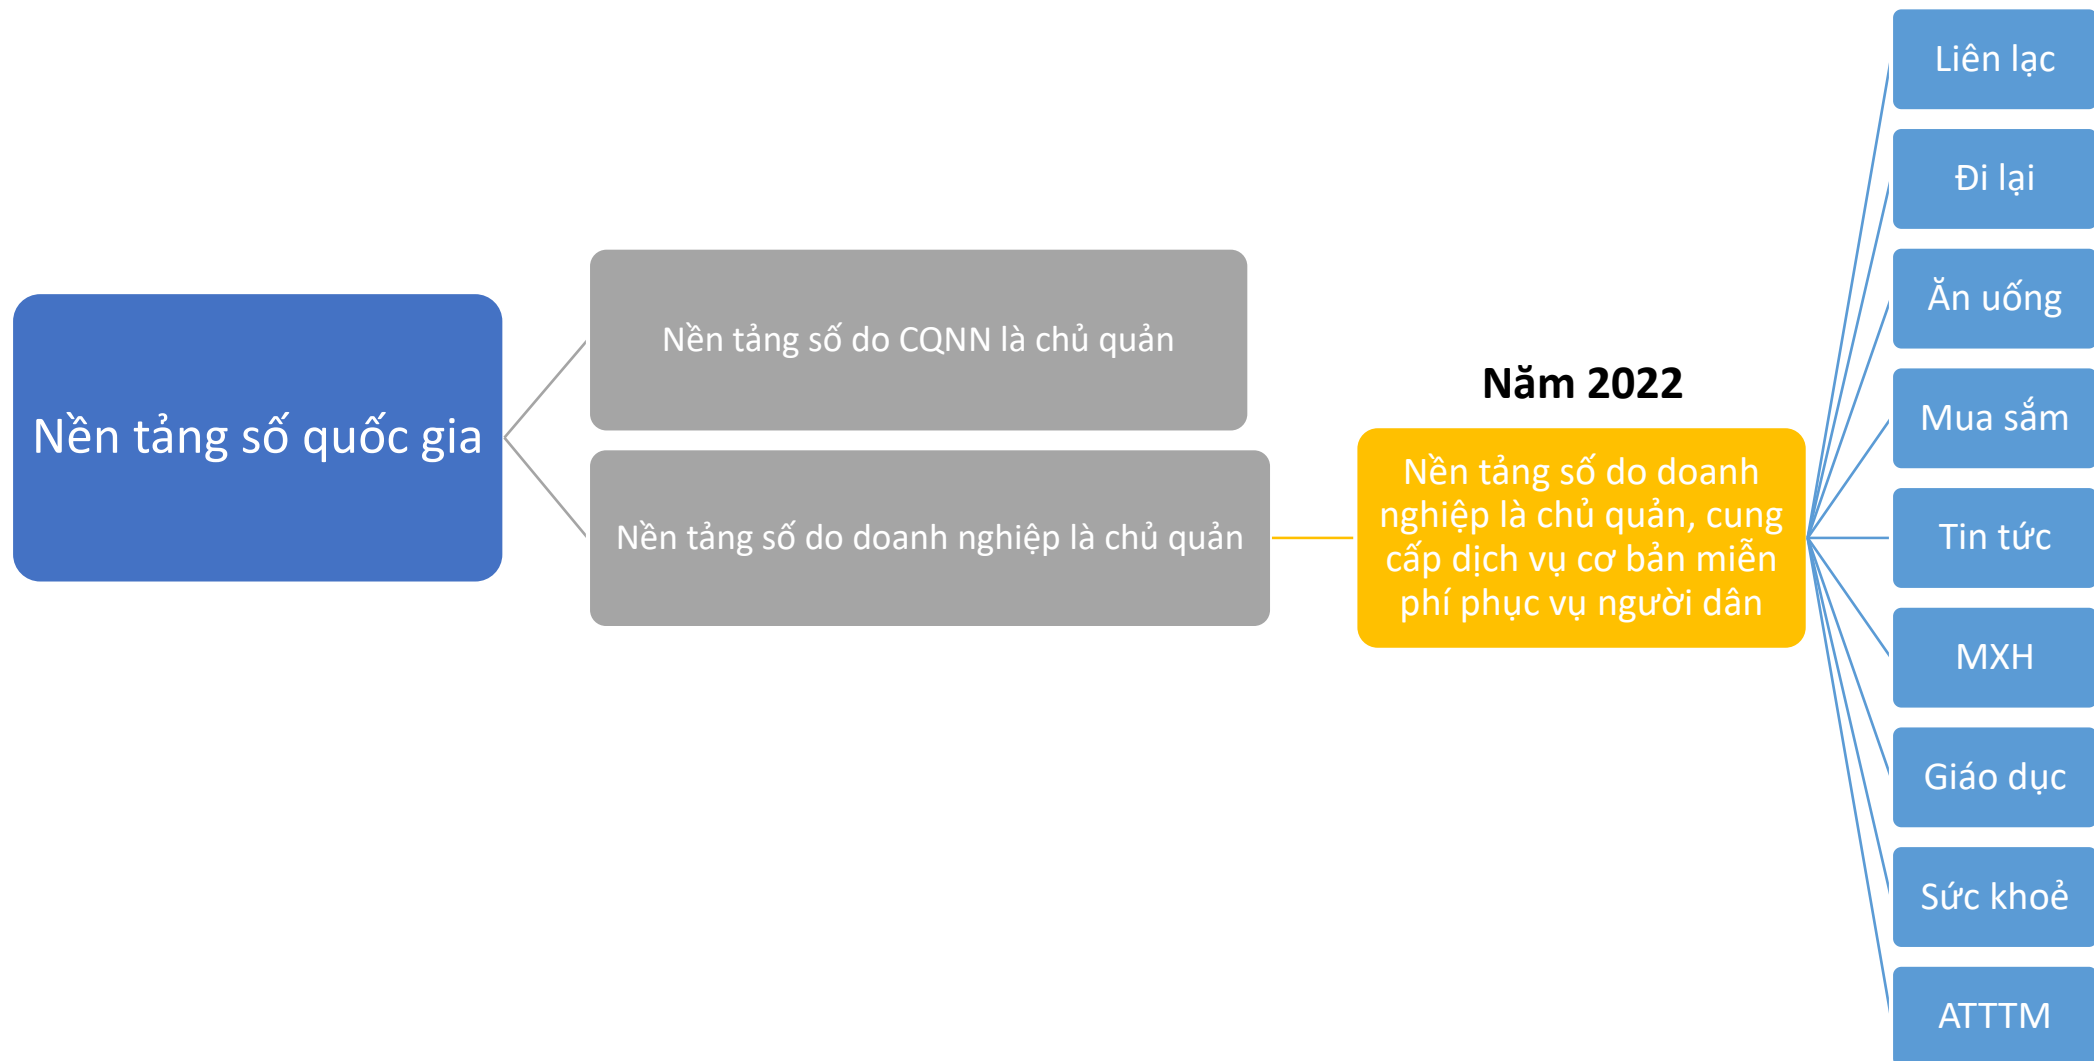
Nền tảng số quốc gia

Nền tảng số do CQNN là chủ quản

Nền tảng số do doanh nghiệp là chủ quản

Năm 2022

Nền tảng số do doanh nghiệp là chủ quản, cung cấp dịch vụ cơ bản miễn phí phục vụ người dân

Liên lạc

Đi lại

Ăn uống

Mua sắm

Tin tức

MXH

Giáo dục

Sức khoẻ

ATTTM